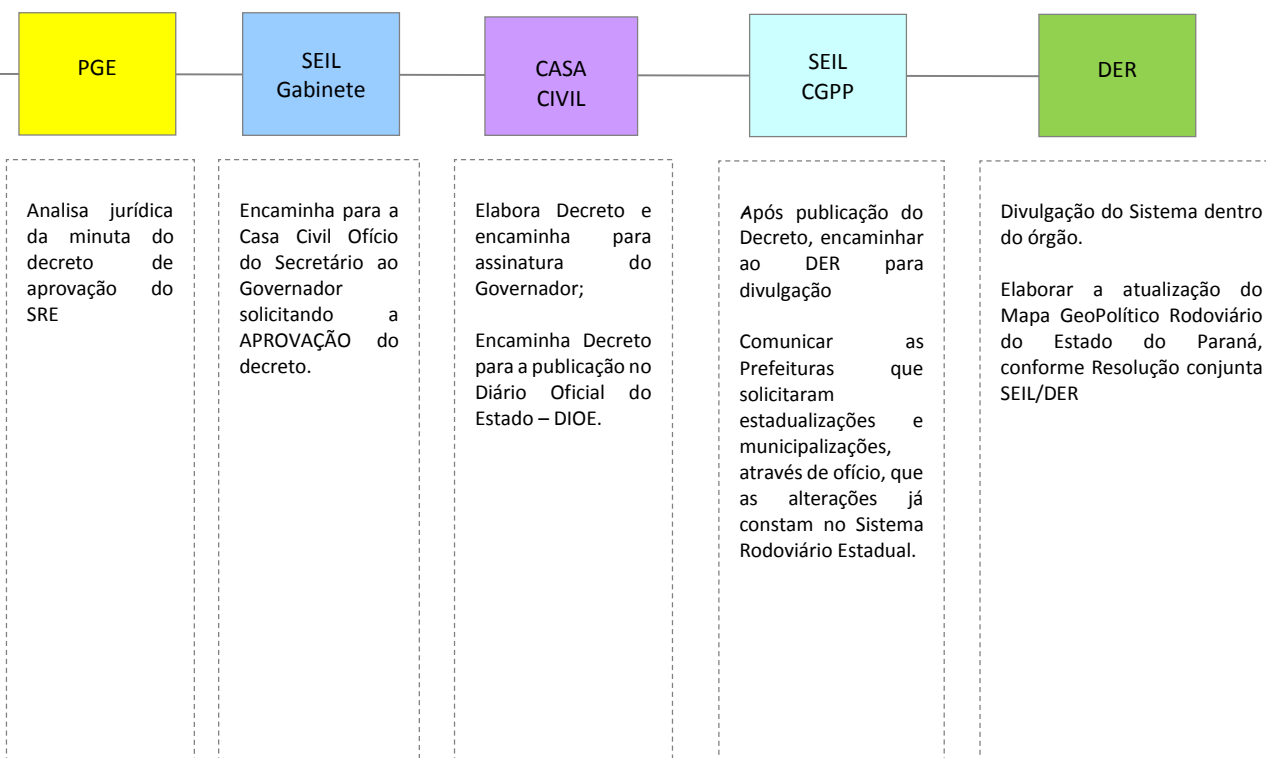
PGE

SEIL
Gabinete

CASA
CIVIL

SEIL
CGPP

DER

Analisa jurídica da minuta do decreto de aprovação do SRE

Encaminha para a Casa Civil Ofício do Secretário ao Governador solicitando a APROVAÇÃO do decreto.

Elabora Decreto e encaminha para assinatura do Governador;

Encaminha Decreto para a publicação no Diário Oficial do Estado – DIOE.

Após publicação do Decreto, encaminhar ao DER para divulgação

Comunicar as Prefeituras que solicitaram estadualizações e municipalizações, através de ofício, que as alterações já constam no Sistema Rodoviário Estadual.

Divulgação do Sistema dentro do órgão.

Elaborar a atualização do Mapa GeoPolítico Rodoviário do Estado do Paraná, conforme Resolução conjunta SEIL/DER